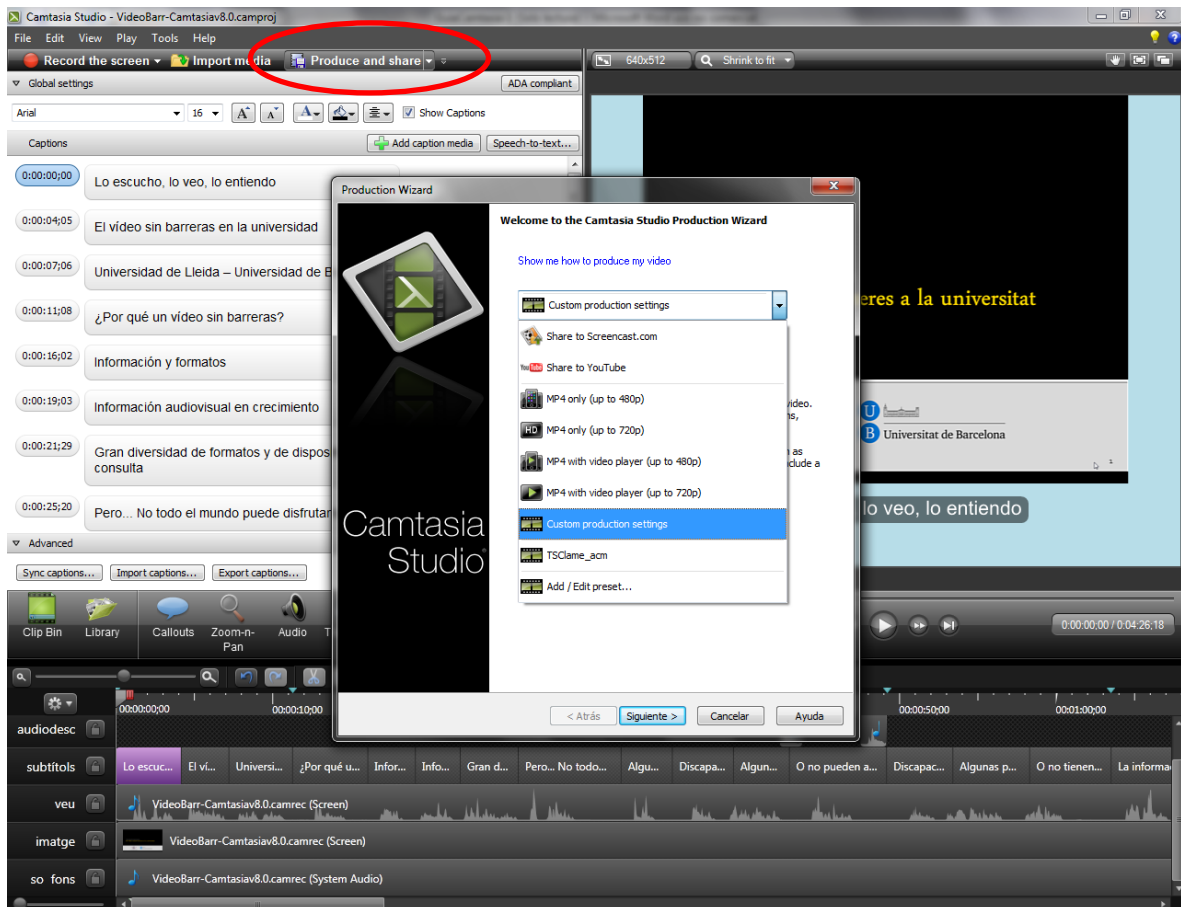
Camtasia Studio - VideoBarr-Camtasiav8.0.camproj

File Edit View Play Tools Help

Record the screen Import media Produce and share

640x512 Shrink to fit

Global settings ADA compliant

Arial 16 Show Captions

Captions Add caption media Speech-to-text...

0:00:00;00 Lo escucho, lo veo, lo entiendo

0:00:04;05 El vídeo sin barreras en la universidad

0:00:07;06 Universidad de Lleida – Universidad de B

0:00:11;08 ¿Por qué un vídeo sin barreras?

0:00:16;02 Información y formatos

0:00:19;03 Información audiovisual en crecimiento

0:00:21;29 Gran diversidad de formatos y de dispos consulta

0:00:25;20 Pero... No todo el mundo puede disfrutar

Advanced

Sync captions... Import captions... Export captions...

Production Wizard

Welcome to the Camtasia Studio Production Wizard

Show me how to produce my video

Custom production settings

Share to Screencast.com
Share to YouTube
MP4 only (up to 480p)
MP4 only (up to 720p)
MP4 with video player (up to 480p)
MP4 with video player (up to 720p)
Custom production settings
TSClame_acm
Add / Edit preset...

Camtasia Studio

< Atrás Siguiente > Cancelar Ayuda

eres a la universitat

Universitat de Barcelona

lo veo, lo entiendo

0:00:00;00 / 0:04:26;18

Clip Bin Library Callouts Zoom-n-Pan Audio

00:00:00;00 00:00:10;00 00:00:50;00 00:01:00;00

audiodesc

subtítols Lo escuc... El ví... Universi... ¿Por qué u... Infor... Info... Gran d... Pero... No todo... Algu... Discapa... Algun... O no pueden a... Discapac... Algunas p... O no tienen... La informa

veu VideoBarr-Camtasiav8.0.camrec (Screen)

imatge VideoBarr-Camtasiav8.0.camrec (Screen)

so fons VideoBarr-Camtasiav8.0.camrec (System Audio)